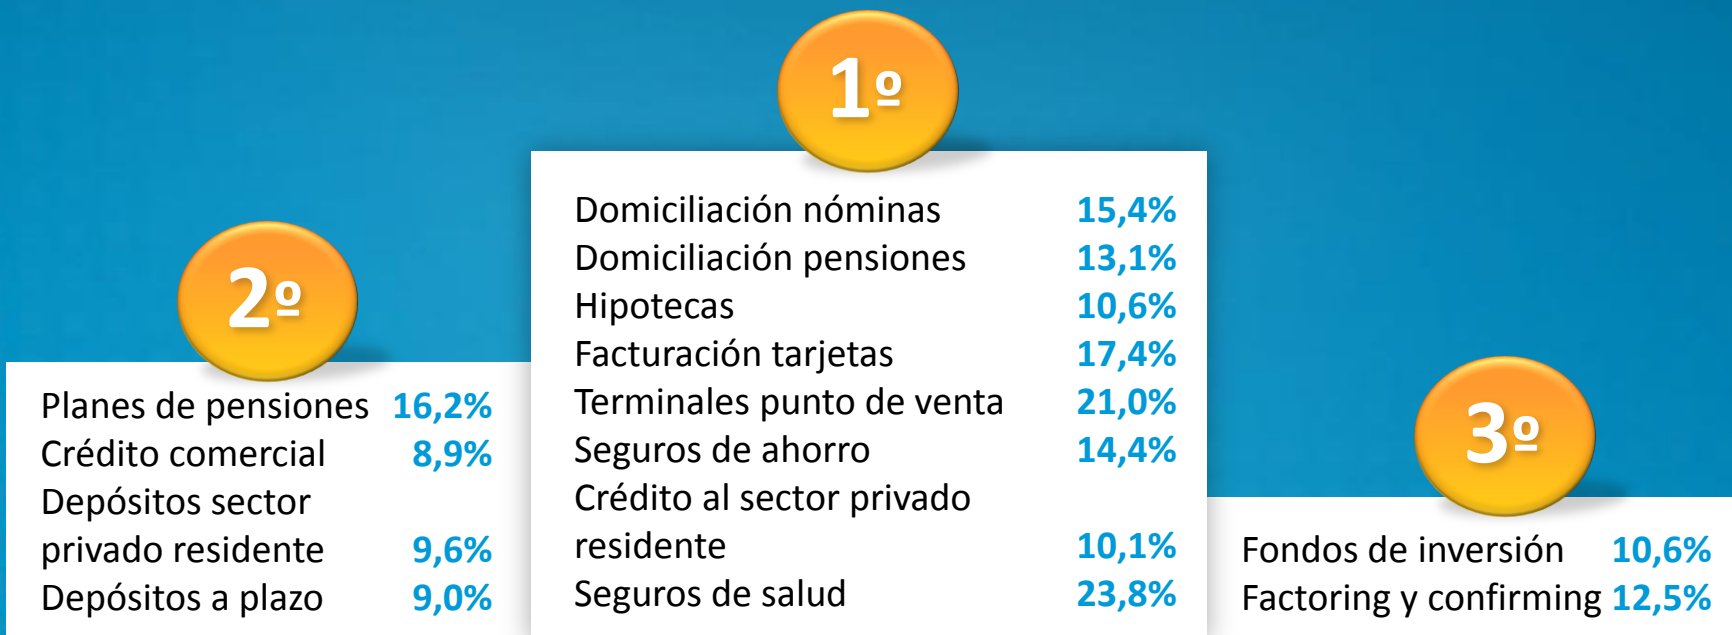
2º

Planes de pensiones 16,2%
Crédito comercial 8,9%
Depósitos sector privado residente 9,6%
Depósitos a plazo 9,0%

1º

Domiciliación nóminas 15,4%
Domiciliación pensiones 13,1%
Hipotecas 10,6%
Facturación tarjetas 17,4%
Terminales punto de venta 21,0%
Seguros de ahorro 14,4%
Crédito al sector privado residente 10,1%
Seguros de salud 23,8%

3º

Fondos de inversión 10,6%
Factoring y confirming 12,5%